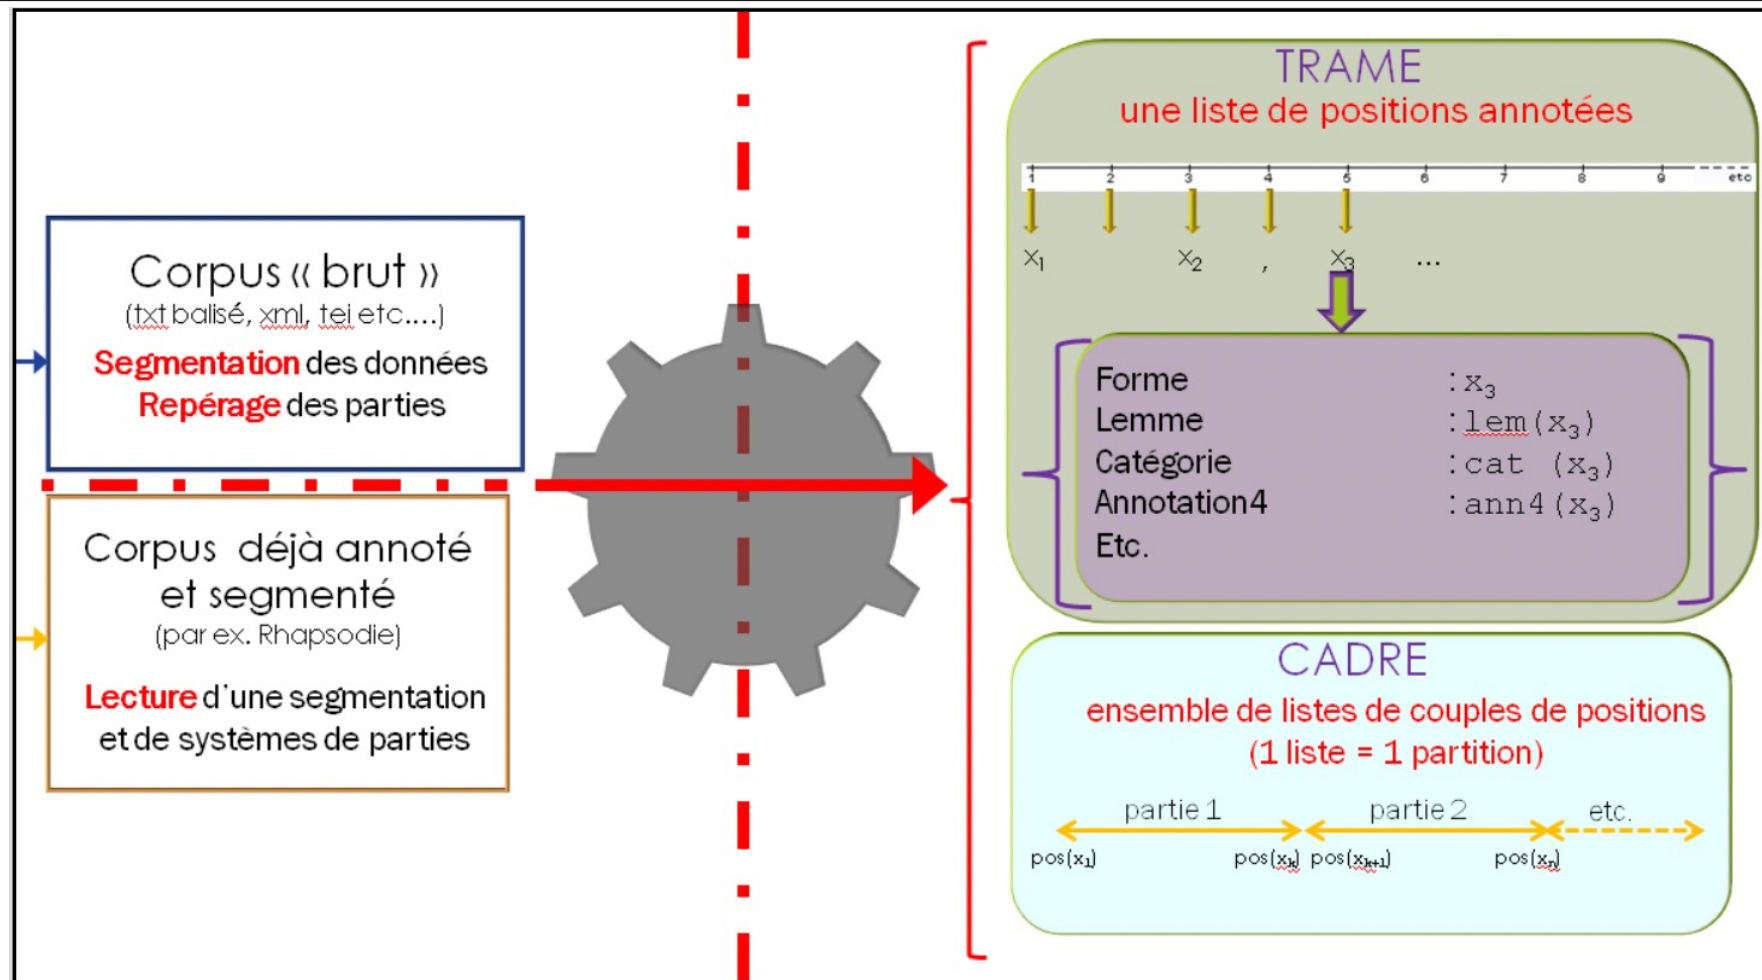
Corpus « brut »
(txt balisé, xml, tei etc....)
Segmentation des données
Repérage des parties

Corpus déjà annoté et segmenté
(par ex. Rhapsodie)
Lecture d'une segmentation et de systèmes de parties

TRAME
une liste de positions annotées

1 2 3 4 5 6 7 8 9 etc

$x_1$ $x_2$ , $x_3$ ...

| Forme | : $x_3$ |
|---|---|
| Lemme | : lem($x_3$) |
| Catégorie | : cat ($x_3$) |
| Annotation4 | : ann4($x_3$) |
| Etc. | |

CADRE
ensemble de listes de couples de positions
(1 liste = 1 partition)

partie 1 partie 2 etc.
pos($x_1$) pos($x_k$) pos($x_{k+1}$) pos($x_n$)